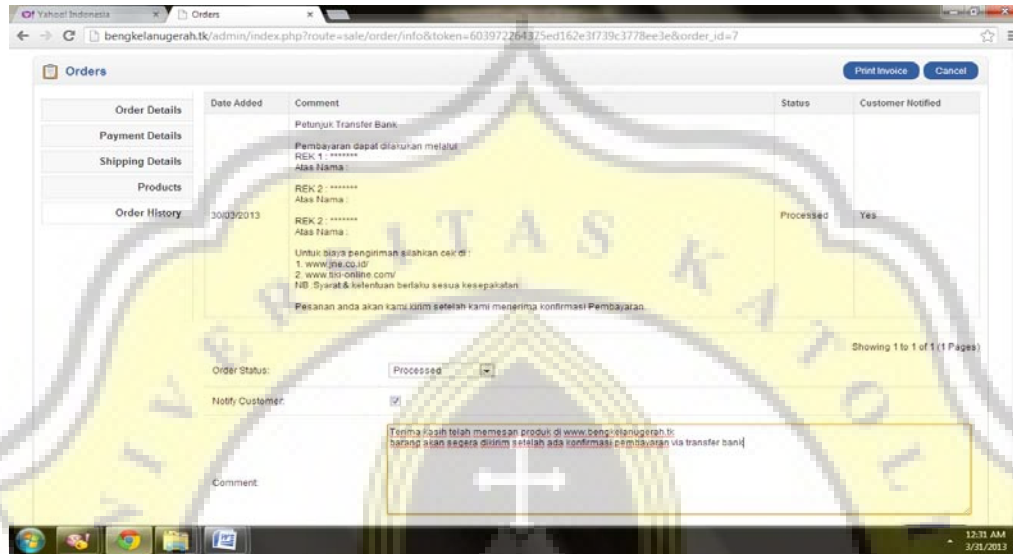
Yahoo! Indonesia
Orders
bengkelanugerah.tk/admin/index.php?route=sale/order/info&token=603972264375ed162e3f739c3778ee3e&order_id=7

Orders
Print Invoice
Cancel

Order Details
Payment Details
Shipping Details
Products
Order History

| Date Added | Comment | Status | Customer Notified |
|---|---|---|---|
| 30/03/2013 | Petunjuk Transfer Bank<br><br>Pembayaran dapat dilakukan melalui<br>REK 1 : *******<br>Atas Nama :<br><br>REK 2 : *******<br>Atas Nama :<br><br>REK 2 : *******<br>Atas Nama :<br><br>Untuk biaya pengiriman silahkan cek di :<br>1. www.jne.co.id/<br>2. www.tiki-online.com/<br>NB :Syarat & ketentuan berlaku sesuai kesepakatan<br><br>Pesanan anda akan kami kirim setelah kami menerima konfirmasi Pembayaran. | Processed | Yes |

Showing 1 to 1 of 1 (1 Pages)

Order Status: Processed
Notify Customer:
Comment:
Terima kasih telah memesan produk di www.bengkelanugerah.tk
barang akan segera dikirim setelah ada konfirmasi pembayaran via transfer bank

12:31 AM
3/31/2013